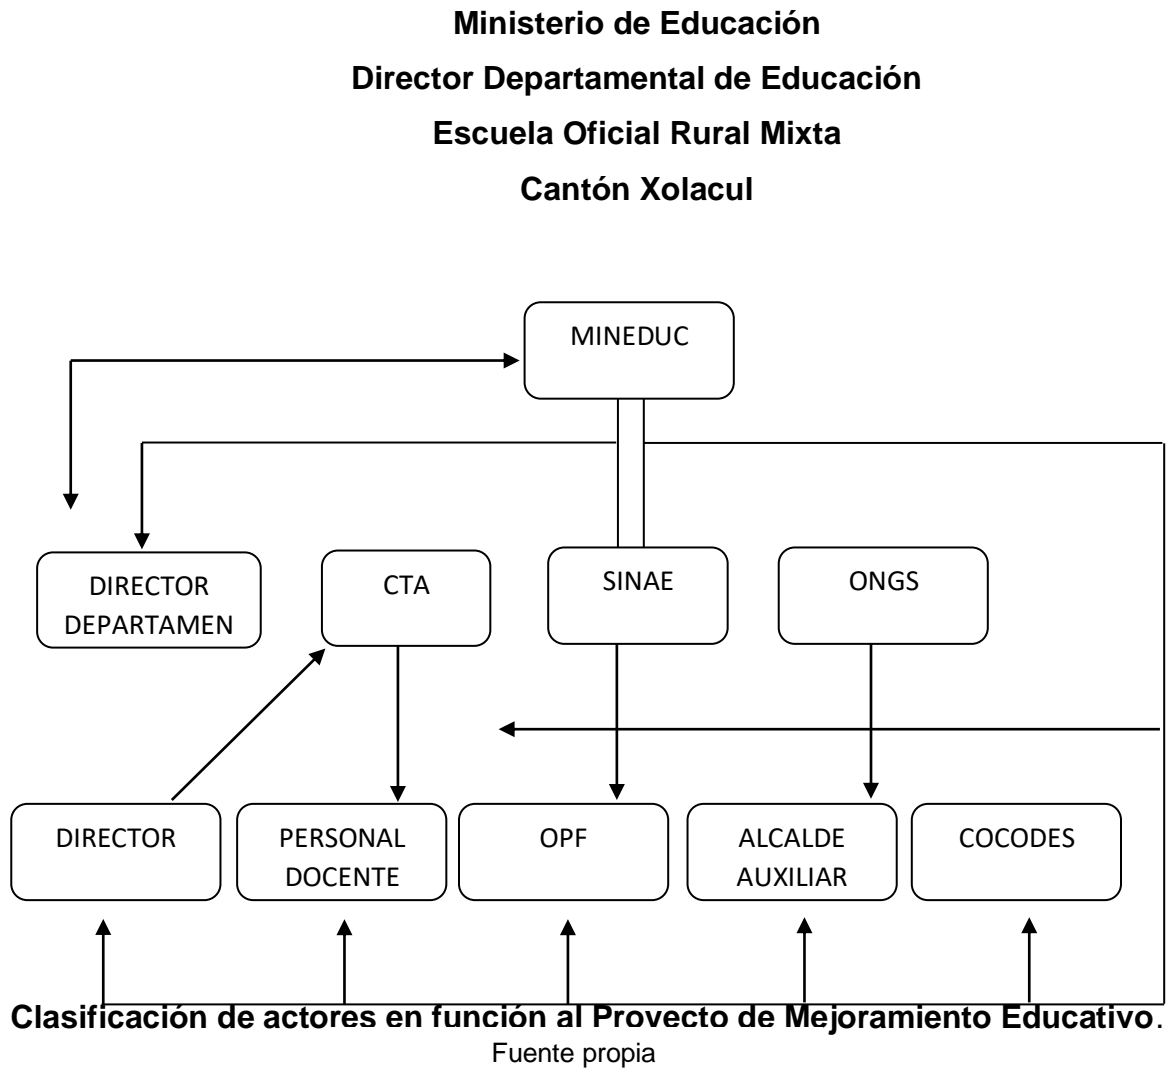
Ministerio de Educación
Director Departamental de Educación
Escuela Oficial Rural Mixta
Cantón Xolacul

MINEDUC

DIRECTOR DEPARTAMEN

CTA

SINAE

ONGS

DIRECTOR

PERSONAL DOCENTE

OPF

ALCALDE AUXILIAR

COCODES

Clasificación de actores en función al Proyecto de Mejoramiento Educativo.
Fuente propia